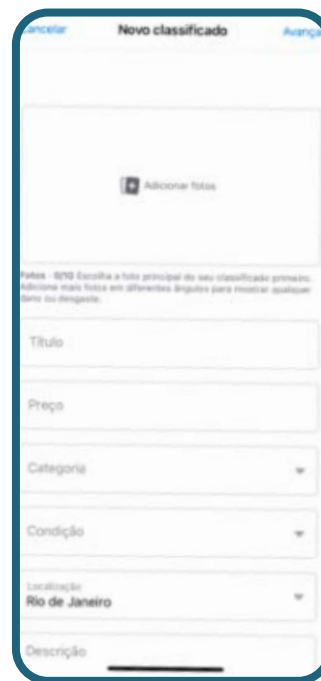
ancelar

Novo classificado

Avanç

Adicionar fotos

Fotos - 0/10 Escolha a foto principal do seu classificado primeiro. Adicione mais fotos em diferentes ângulos para mostrar qualquer dano ou desgaste.

Título

Preço

Categoria

Condição

Localização
Rio de Janeiro

Descrição